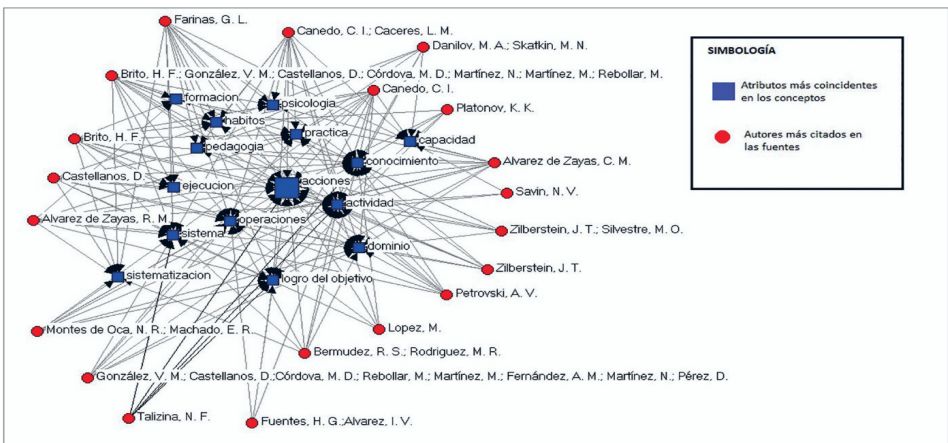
SIMBOLOGÍA

Atributos más coincidentes en los conceptos

Autores más citados en las fuentes

Farinas, G. L.

Canedo, C. I.; Caceres, L. M.

Danilov, M. A.; Skatkin, M. N.

Brito, H. F.; González, V. M.; Castellanos, D.; Córdova, M. D.; Martínez, N.; Martínez, M.; Rebollar, M.

Canedo, C. I.

Platonov, K. K.

Brito, H. F.

Castellanos, D.

Alvarez de Zayas, C. M.

Savin, N. V.

Alvarez de Zayas, R. M.

Zilberstein, J. T.; Silvestre, M. O.

Zilberstein, J. T.

Petrovski, A. V.

Montes de Oca, N. R.; Machado, E. R.

Lopez, M.

Bermudez, R. S.; Rodriguez, M. R.

González, V. M.; Castellanos, D.;Córdova, M. D.; Rebollar, M.; Martínez, M.; Fernández, A. M.; Martínez, N.; Pérez, D.

Talizina, N. F.

Fuentes, H. G.;Alvarez, I. V.

formacion

psicologia

habitos

practica

capacidad

pedagogia

conocimiento

ejecucion

acciones

actividad

operaciones

sistema

dominio

sistematizacion

logro del objetivo